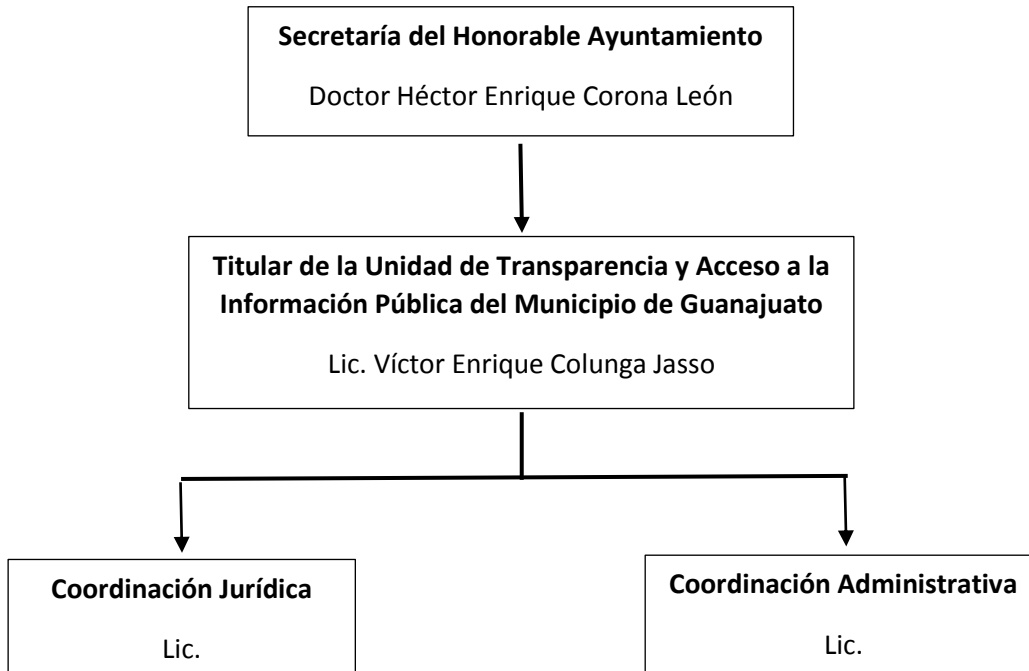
**Secretaría del Honorable Ayuntamiento**

Doctor Héctor Enrique Corona León

**Titular de la Unidad de Transparencia y Acceso a la Información Pública del Municipio de Guanajuato**

Lic. Víctor Enrique Colunga Jasso

**Coordinación Jurídica**

Lic.

**Coordinación Administrativa**

Lic.